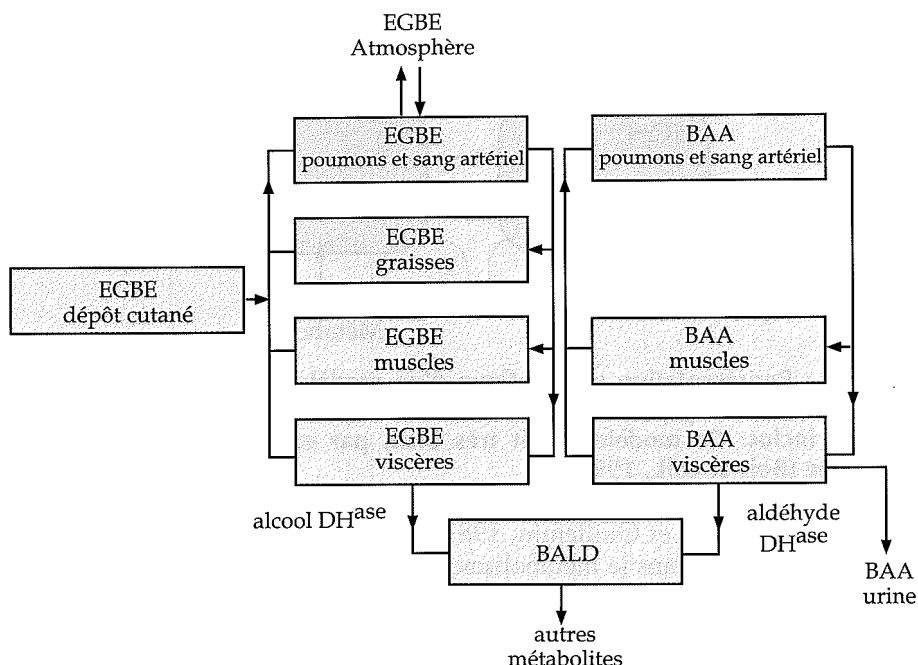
EGBE
Atmosphère

EGBE
poumons et sang artériel

BAA
poumons et sang artériel

EGBE
graisses

EGBE
dépôt cutané

EGBE
muscles

BAA
muscles

EGBE
viscères

BAA
viscères

alcool DH$^{ase}$

aldéhyde
DH$^{ase}$

BALD

BAA
urine

autres
métabolites